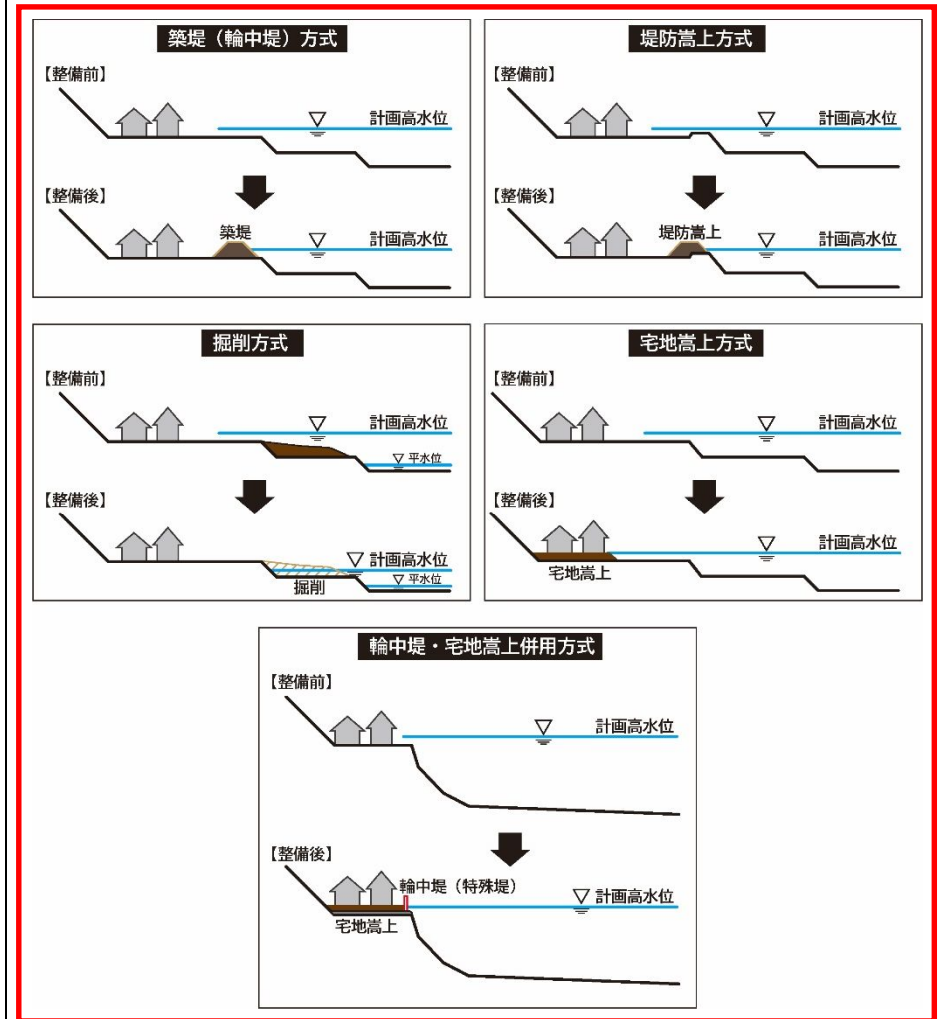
築堤（輪中堤）方式

【整備前】
計画高水位

【整備後】
築堤
計画高水位

堤防嵩上方式

【整備前】
計画高水位

【整備後】
堤防嵩上
計画高水位

掘削方式

【整備前】
計画高水位
平水位

【整備後】
計画高水位
平水位
掘削

宅地嵩上方式

【整備前】
計画高水位

【整備後】
計画高水位
宅地嵩上

輪中堤・宅地嵩上併用方式

【整備前】
計画高水位

【整備後】
輪中堤（特殊堤）
計画高水位
宅地嵩上